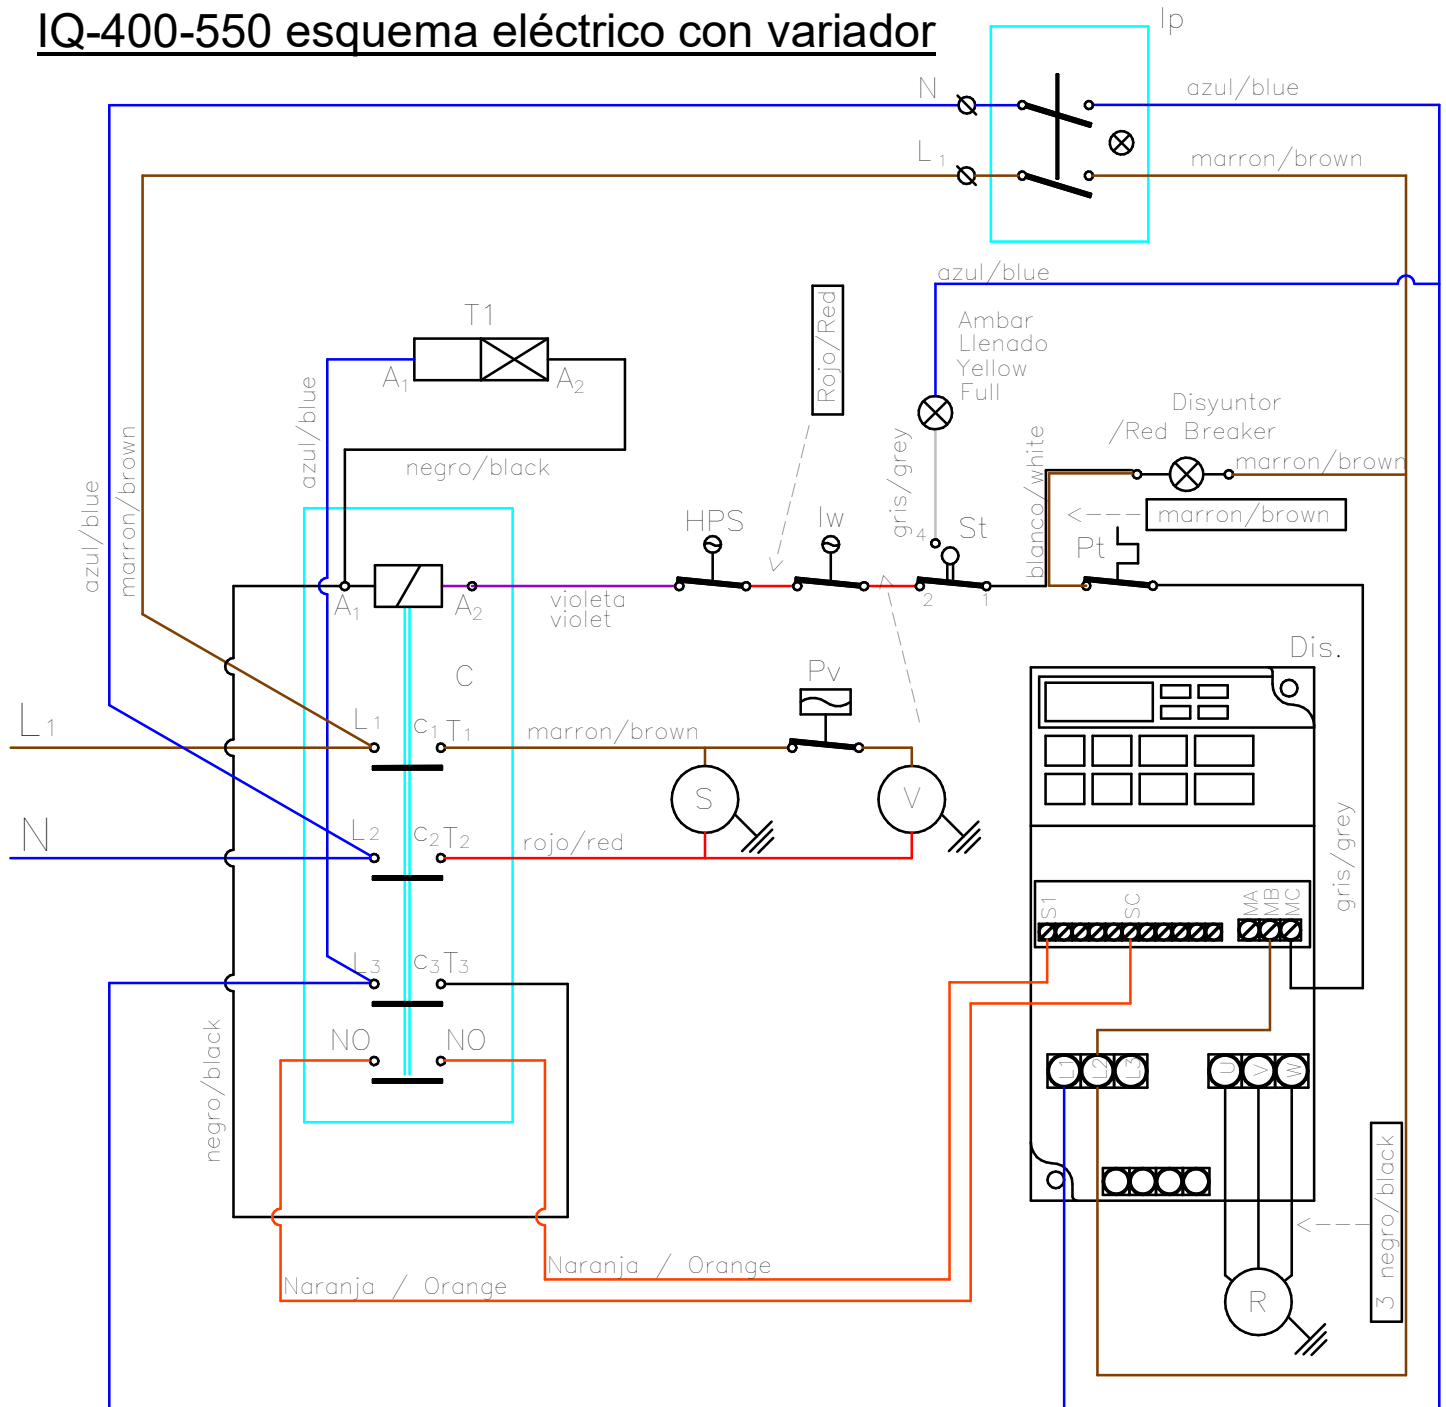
IQ-400-550 esquema eléctrico con variador

Ip
N
L 1
azul/blue
marron/brown
azul/blue
T1
$A_1$
$A_2$
Rojo/Red
Ambar
Llenado
Yellow
Full
azul/blue
marron/brown
azul/blue
negro/black
gris/grey
blanco/white
Disyuntor
/Red Breaker
marron/brown
marron/brown
HPS
Iw
St
4
Pt
$A_1$
$A_2$
violeta
violet
2
1
C
Pv
Dis.
L 1
L 1
$C_1$ $T_1$
marron/brown
S
V
N
L 2
$C_2$ $T_2$
rojo/red
gris/grey
S1
SC
MA
MB
MC
L 3
$C_3$ $T_3$
NO
NO
negro/black
L1
L2
L3
U
V
W
3 negro/black
Naranja / Orange
Naranja / Orange
R